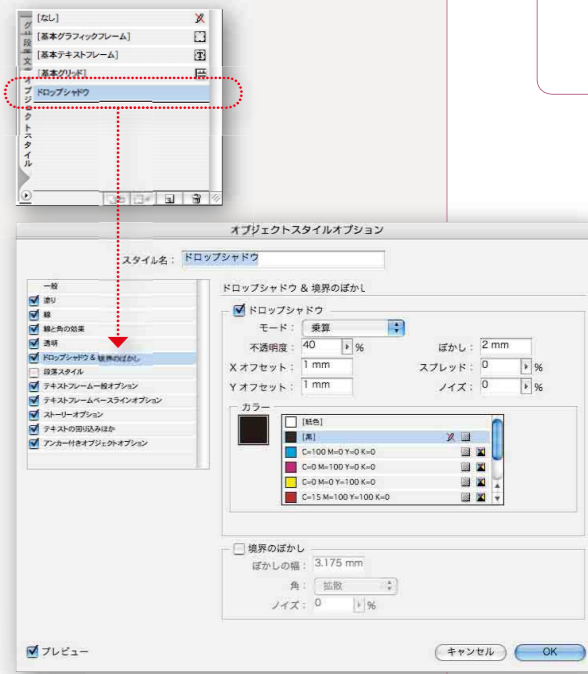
[なし]
[基本グラフィックフレーム]
[基本テキストフレーム]
[基本グリッド]
ドロップシャドウ

グ
段
文
オブジェクトスタイル

オブジェクトスタイルオプション

スタイル名： ドロップシャドウ

一般
塗り
線
線と角の効果
透明
ドロップシャドウ & 境界のぼかし
段落スタイル
テキストフレーム一般オプション
テキストフレームベースラインオプション
ストーリーオプション
テキストの回り込みほか
アンカー付きオブジェクトオプション

ドロップシャドウ & 境界のぼかし

ドロップシャドウ
モード： 乗算
不透明度： 40 %
ぼかし： 2 mm
X オフセット： 1 mm
スプレッド： 0 %
Y オフセット： 1 mm
ノイズ： 0 %

カラー
[紙色]
[黒]
C=100 M=0 Y=0 K=0
C=0 M=100 Y=0 K=0
C=0 M=0 Y=100 K=0
C=15 M=100 Y=100 K=0

境界のぼかし
ぼかしの幅： 3.175 mm
角： 拡散
ノイズ： 0 %

プレビュー
キャンセル
OK